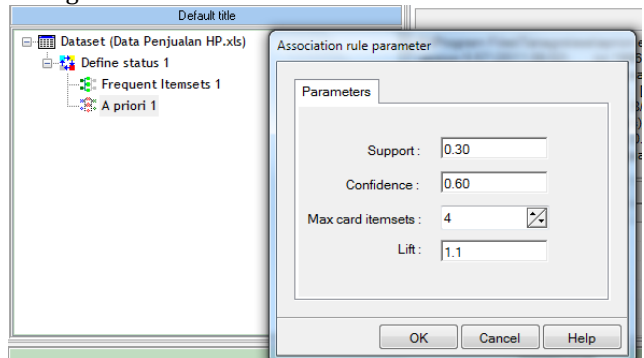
Default title

Dataset (Data Penjualan HP.xls)
Define status 1
Frequent Itemsets 1
A priori 1

Association rule parameter

Parameters

Support : 0.30

Confidence : 0.60

Max card itemsets : 4

Lift : 1.1

OK
Cancel
Help